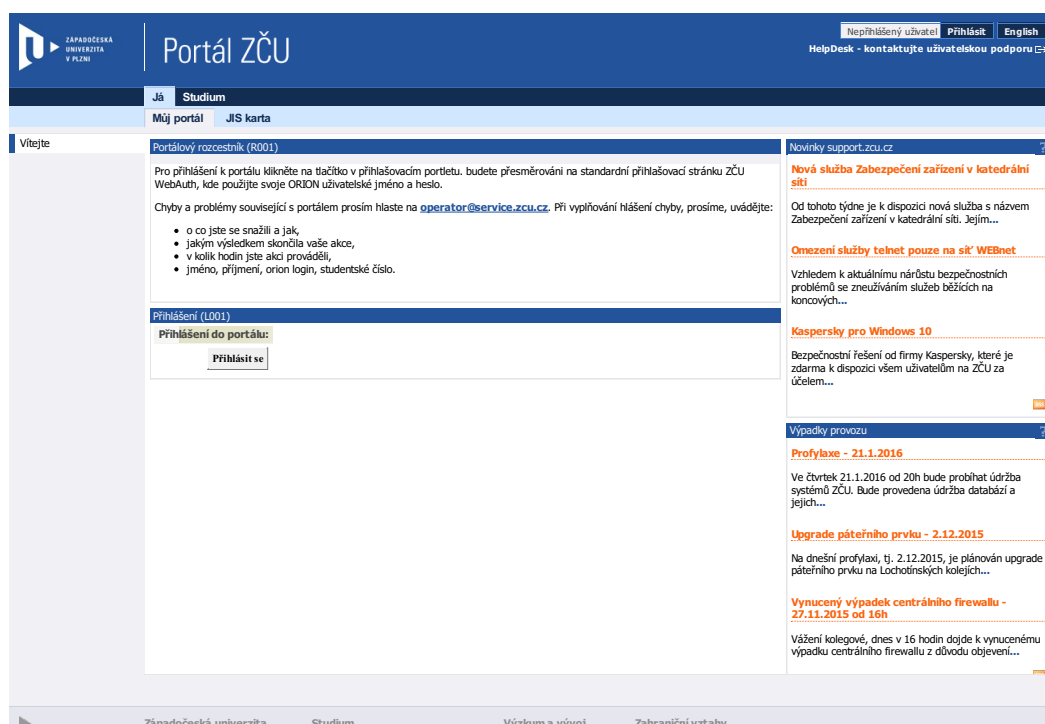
ZÁPADOČESKÁ UNIVERZITA V PLZNI

Portál ZČU

Nepřihlášený uživatel Přihlásit English
HelpDesk - kontaktujte uživatelskou podporu

Já Studium
Můj portál JIS karta

Vítejte

Portálový rozcestník (R001)

Pro přihlášení k portálu klikněte na tlačítko v přihlašovacím portletu. budete přesměrováni na standardní přihlašovací stránku ZČU WebAuth, kde použijte svoje ORION uživatelské jméno a heslo.

Chyby a problémy související s portálem prosím hlaste na operator@service.zcu.cz. Při vyplňování hlášení chyby, prosíme, uvádějte:

- o co jste se snažili a jak,
- jakým výsledkem skončila vaše akce,
- v kolik hodin jste akci prováděli,
- jméno, příjmení, orion login, studentské číslo.

Přihlášení (L001)

Přihlášení do portálu:

Přihlásit se

Novinky support.zcu.cz

Nová služba Zabezpečení zařízení v katedrální síti

Od tohoto týdne je k dispozici nová služba s názvem Zabezpečení zařízení v katedrální síti. Jejím...

Omezení služby telnet pouze na síť WEBnet

Vzhledem k aktuálnímu nárůstu bezpečnostních problémů se zneužíváním služeb běžících na koncových...

Kaspersky pro Windows 10

Bezpečnostní řešení od firmy Kaspersky, které je zdarma k dispozici všem uživatelům na ZČU za účelem...

Výpadky provozu

Profylaxe - 21.1.2016

Ve čtvrtek 21.1.2016 od 20h bude probíhat údržba systémů ZČU. Bude provedena údržba databází a jejich...

Upgrade páteřního prvku - 2.12.2015

Na dnešní profylaxi, tj. 2.12.2015, je plánován upgrade páteřního prvku na Lochotínských kolejích...

Vynucený výpadek centrálního firewallu - 27.11.2015 od 16h

Vážení kolegové, dnes v 16 hodin dojde k vynucenému výpadku centrálního firewallu z důvodu objevení...

Západočeská univerzita Studium Výzkum a vývoj Zahraniční vztahy